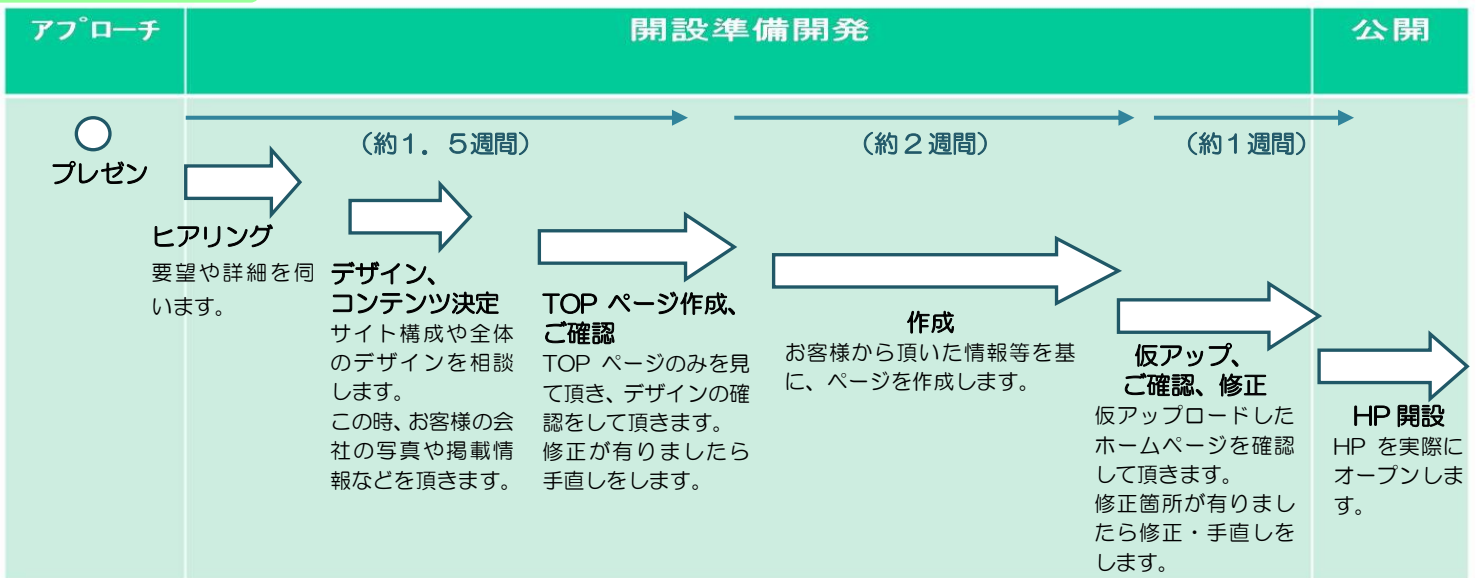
| アプローチ | 開設準備開発 | 公開 |
|---|---|---|

○
プレゼン

（約１．５週間）

（約２週間）

（約１週間）

ヒアリング
要望や詳細を伺います。

デザイン、コンテンツ決定
サイト構成や全体のデザインを相談します。
この時、お客様の会社の写真や掲載情報などを頂きます。

TOP ページ作成、ご確認
TOP ページのみを見て頂き、デザインの確認をして頂きます。
修正が有りましたら手直しをします。

作成
お客様から頂いた情報等を基に、ページを作成します。

仮アップ、ご確認、修正
仮アップロードしたホームページを確認して頂きます。
修正箇所が有りましたら修正・手直しをします。

HP 開設
HP を実際にオープンします。